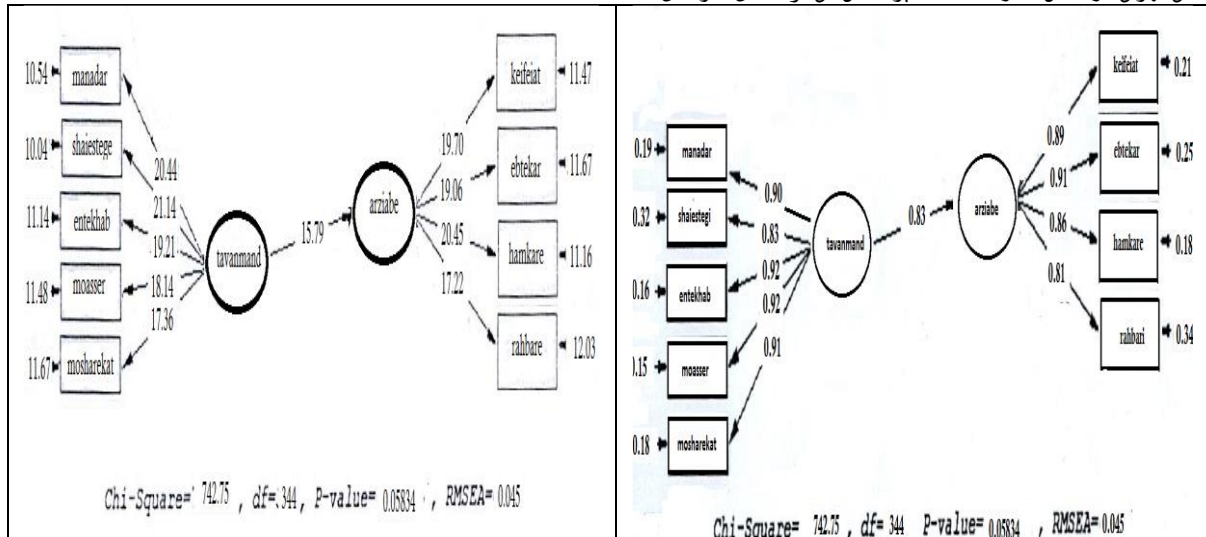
10.54 manadar
10.04 shaiestege
11.14 entekhab
11.48 moasser
11.67 mosharekat
20.44
21.14
19.21
18.14
17.36
tavanmand
15.79
arziabe
19.70
19.06
20.45
17.22
keifeiat 11.47
ebtekar 11.67
hamkare 11.16
rahbare 12.03

Chi-Square= 742.75 , df= 344, P-value= 0.05834 , RMSEA= 0.045

0.19 manadar
0.32 shaiestegi
0.16 entekhab
0.15 moasser
0.18 mosharekat
0.90
0.83
0.92
0.92
0.91
tavanmand
0.83
arziabe
0.89
0.91
0.86
0.81
keifeiat 0.21
ebtekar 0.25
hamkare 0.18
rahbari 0.34

Chi-Square= 742.75 , df= 344 P-value= 0.05834 , RMSEA= 0.045